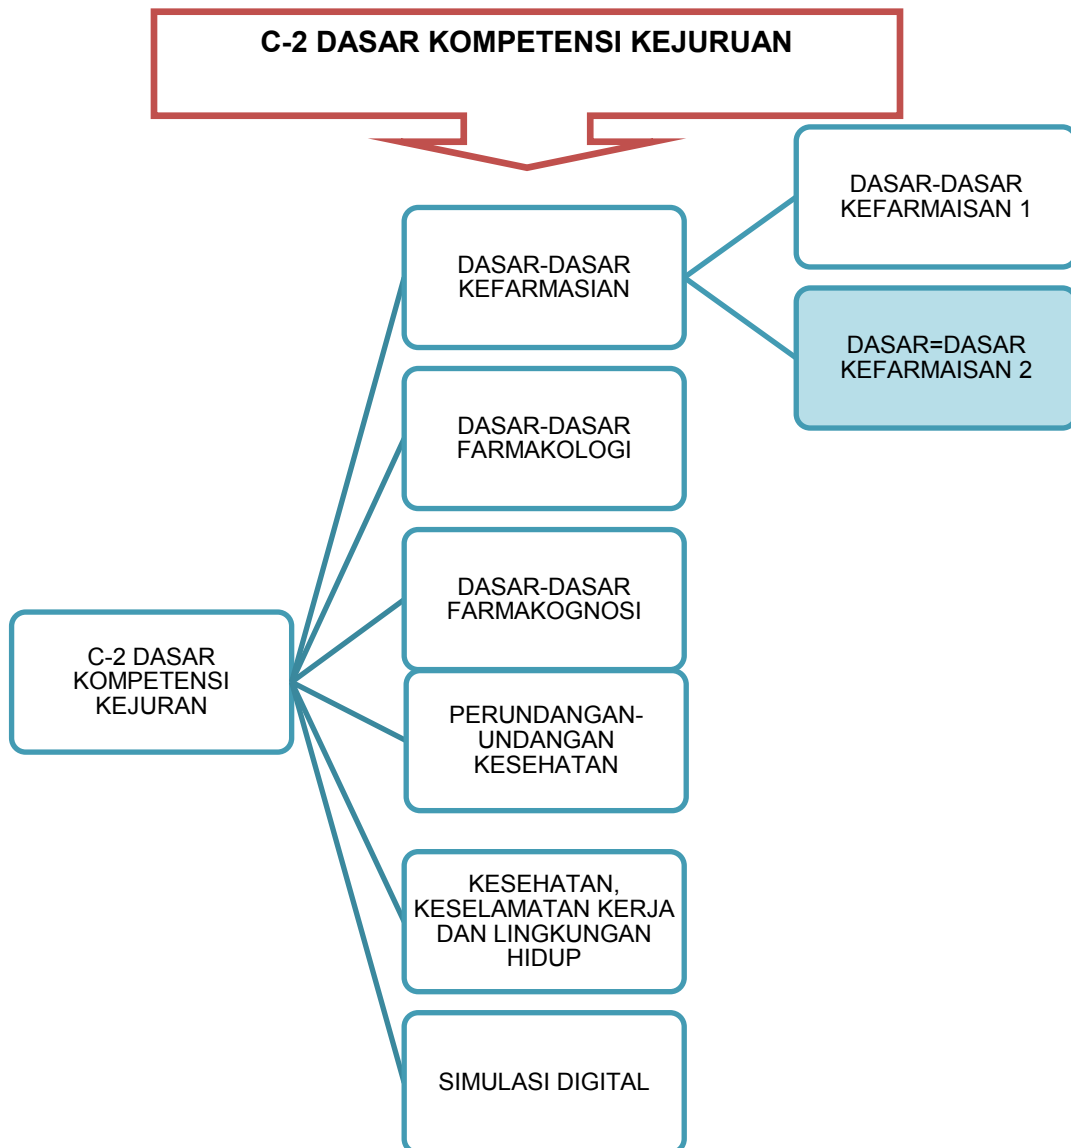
C-2 DASAR KOMPETENSI KEJURUAN

C-2 DASAR KOMPETENSI KEJURUAN

DASAR-DASAR KEFARMASIAN

DASAR-DASAR KEFARMAISAN 1

DASAR=DASAR KEFARMAISAN 2

DASAR-DASAR FARMAKOLOGI

DASAR-DASAR FARMAKOGNOSI

PERUNDANGAN-UNDANGAN KESEHATAN

KESEHATAN, KESELAMATAN KERJA DAN LINGKUNGAN HIDUP

SIMULASI DIGITAL